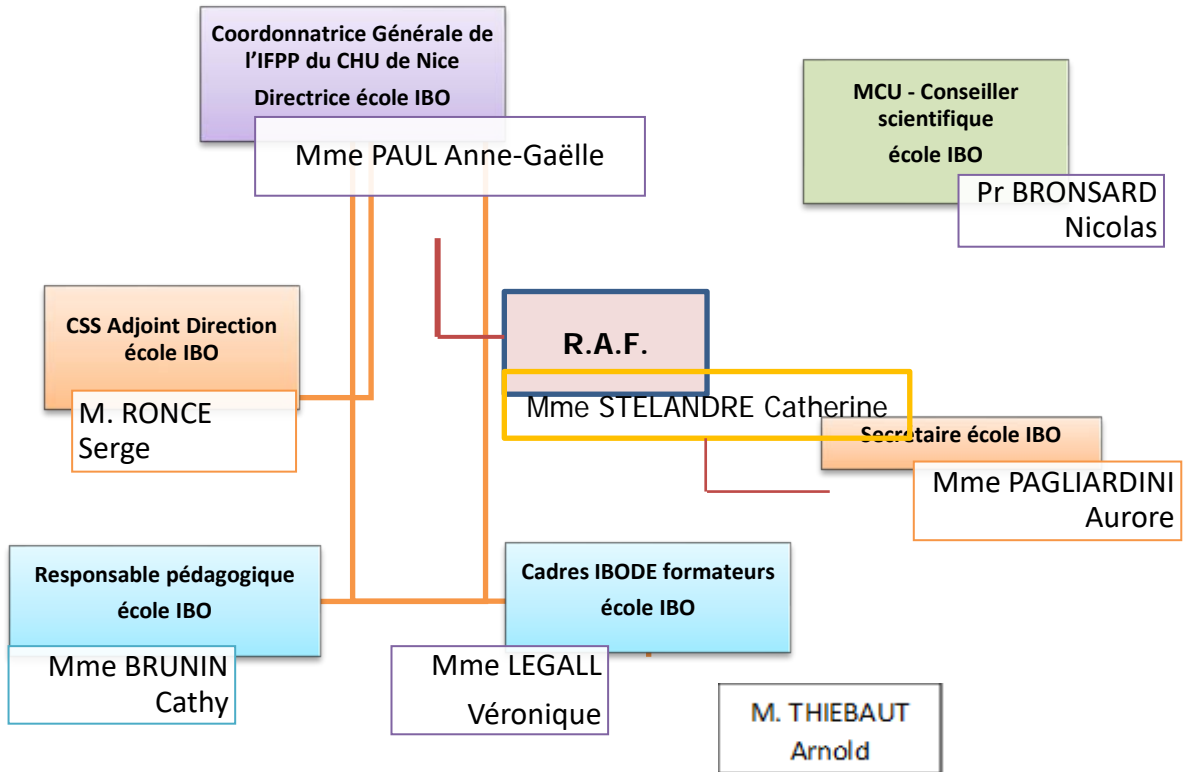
Coordonnatrice Générale de l'IFPP du CHU de Nice

Directrice école IBO

Mme PAUL Anne-Gaëlle

MCU - Conseiller scientifique

école IBO

Pr BRONSARD Nicolas

CSS Adjoint Direction école IBO

M. RONCE Serge

R.A.F.

Mme STELANDRE Catherine

Secrétaire école IBO

Mme PAGLIARDINI Aurore

Responsable pédagogique école IBO

Mme BRUNIN Cathy

Cadres IBODE formateurs école IBO

Mme LEGALL Véronique

M. THIEBAUT Arnold